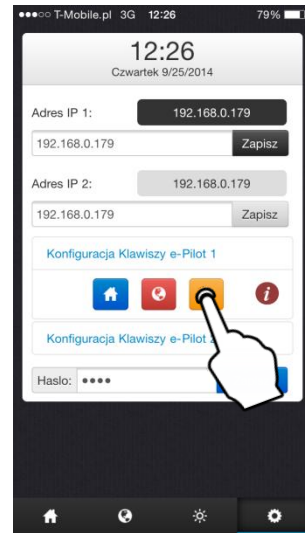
●●●○○ T-Mobile.pl 3G 12:26 79%

12:26
Czwartek 9/25/2014

Adres IP 1: 192.168.0.179

192.168.0.179 Zapisz

Adres IP 2: 192.168.0.179

192.168.0.179 Zapisz

Konfiguracja Klawiszy e-Pilot 1

Konfiguracja Klawiszy e-Pilot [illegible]

Haslo: ●●●●